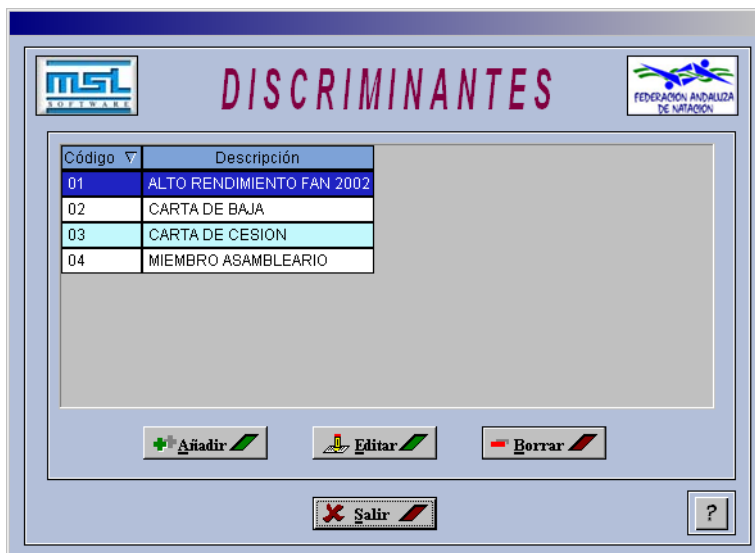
MSL SOFTWARE

DISCRIMINANTES

FEDERACION ANDALUZA DE NATACION

| Código ▽ | Descripción |
|---|---|
| 01 | ALTO RENDIMIENTO FAN 2002 |
| 02 | CARTA DE BAJA |
| 03 | CARTA DE CESION |
| 04 | MIEMBRO ASAMBLEARIO |

Añadir

Editar

Borrar

Salir

?